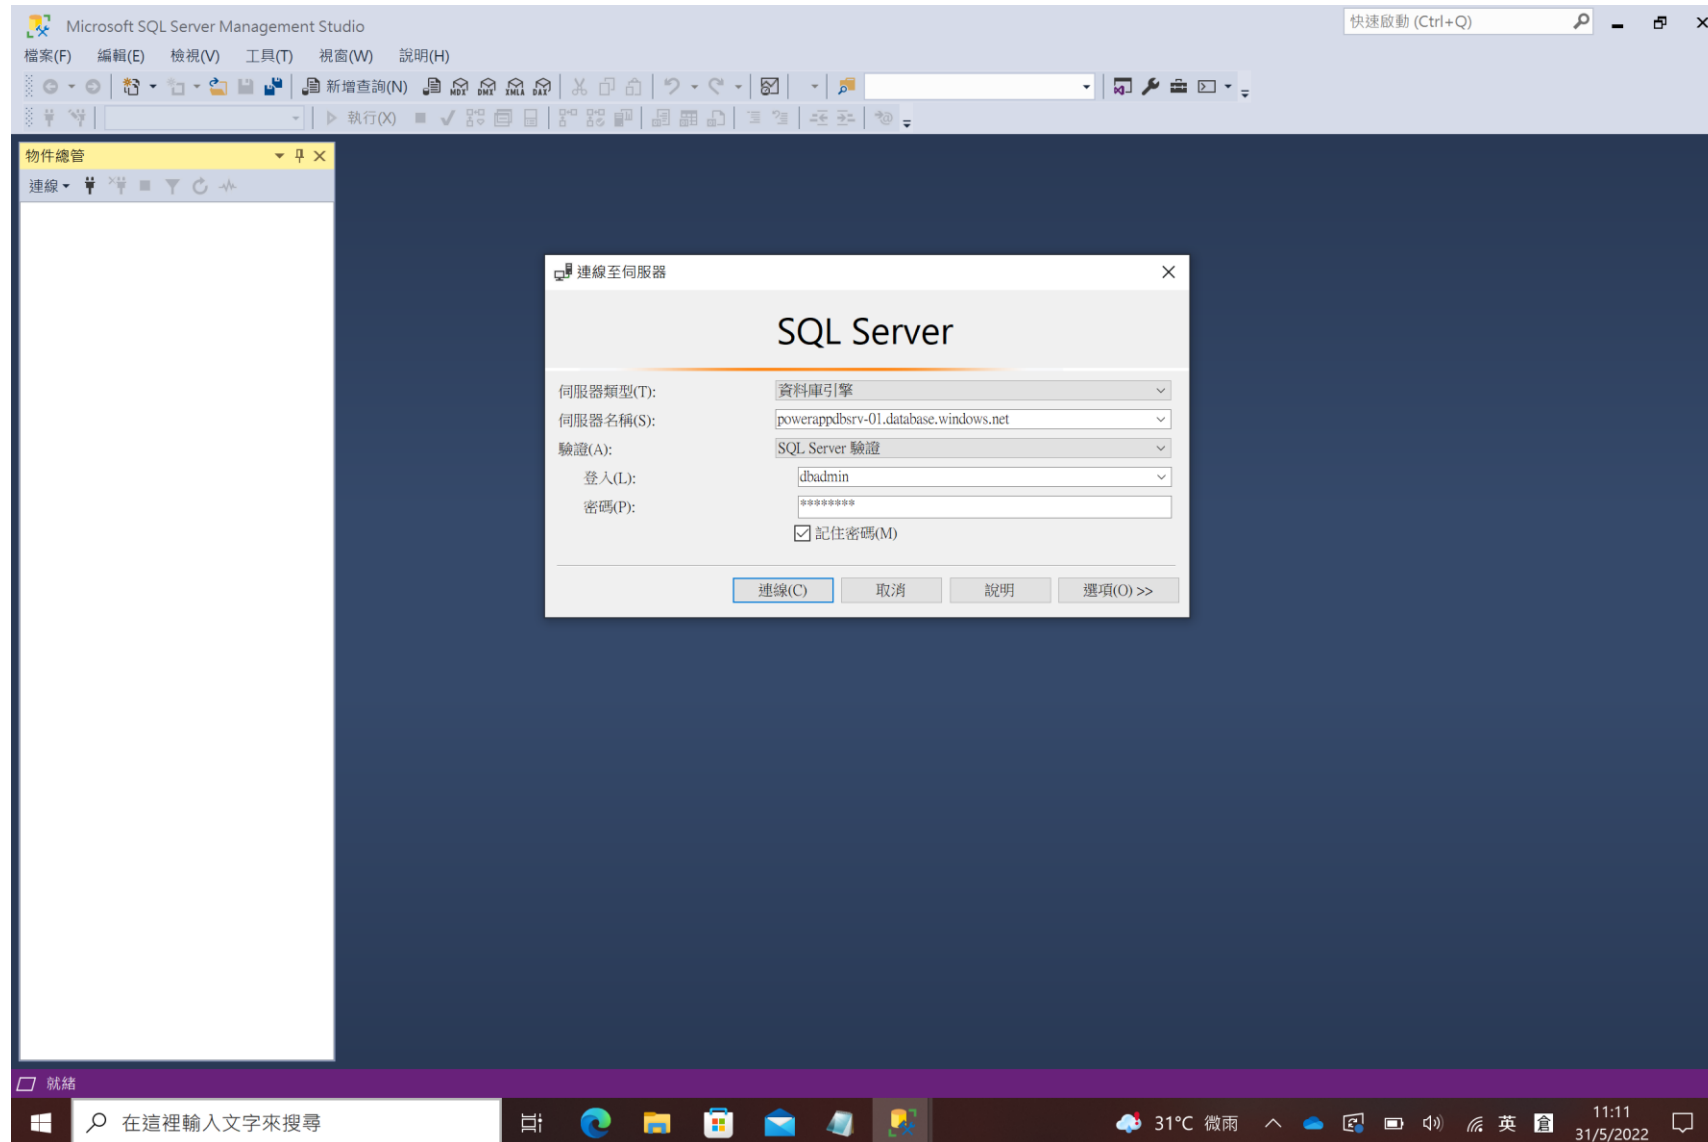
Microsoft SQL Server Management Studio

快速啟動 (Ctrl+Q)

檔案(F) 編輯(E) 檢視(V) 工具(T) 視窗(W) 說明(H)

新增查詢(N)

執行(X)

物件總管

連線

連線至伺服器

SQL Server

伺服器類型(T): 資料庫引擎

伺服器名稱(S): powerappdbsrv-01.database.windows.net

驗證(A): SQL Server 驗證

登入(L): dbadmin

密碼(P): ********

記住密碼(M)

連線(C) 取消 說明 選項(O) >>

就緒

在這裡輸入文字來搜尋

31°C 微雨

英

11:11
31/5/2022